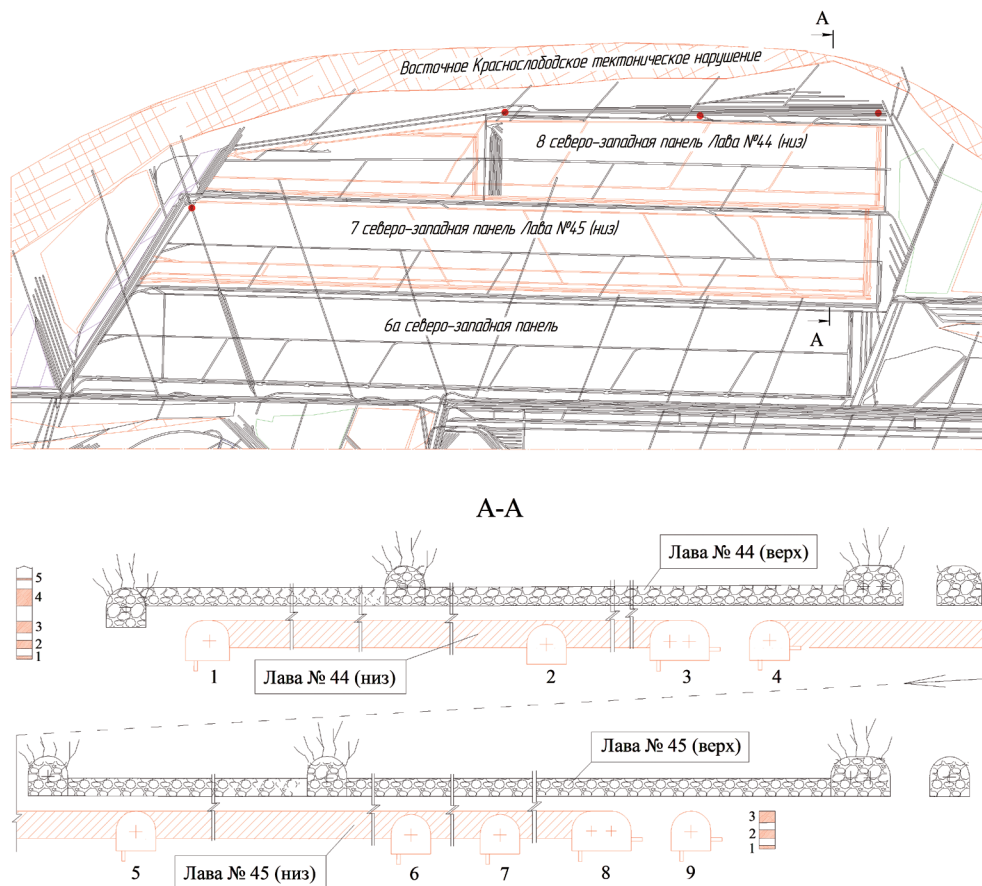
A

Восточное Краснослободское тектоническое нарушение

8 северо-западная панель Лава №44 (низ)

7 северо-западная панель Лава №45 (низ)

6а северо-западная панель

A

А-А

5
4
3
2
1

Лава № 44 (верх)

Лава № 44 (низ)

1 2 3 4

Лава № 45 (верх)

Лава № 45 (низ)

3
2
1

5 6 7 8 9